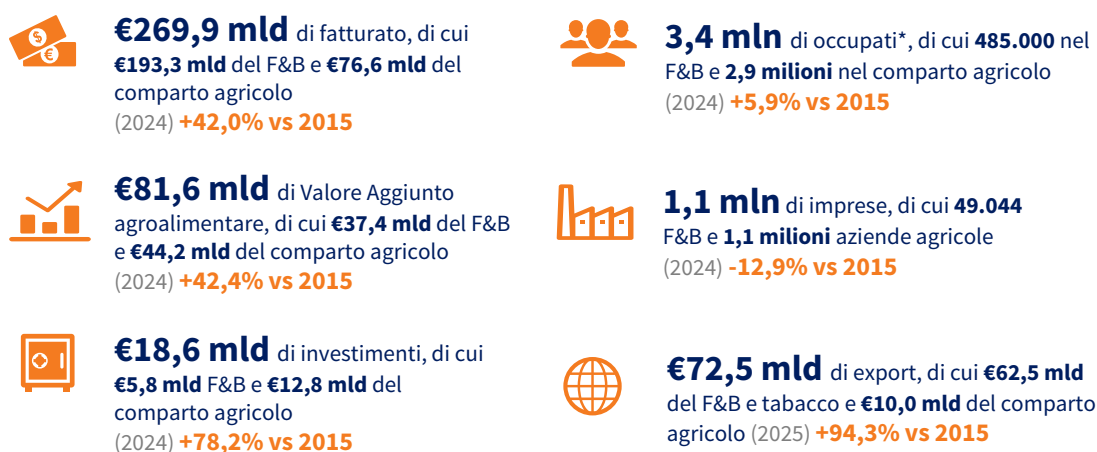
€269,9 mld di fatturato, di cui €193,3 mld del F&B e €76,6 mld del comparto agricolo (2024) +42,0% vs 2015

€81,6 mld di Valore Aggiunto agroalimentare, di cui €37,4 mld del F&B e €44,2 mld del comparto agricolo (2024) +42,4% vs 2015

€18,6 mld di investimenti, di cui €5,8 mld F&B e €12,8 mld del comparto agricolo (2024) +78,2% vs 2015

3,4 mln di occupati*, di cui 485.000 nel F&B e 2,9 milioni nel comparto agricolo (2024) +5,9% vs 2015

1,1 mln di imprese, di cui 49.044 F&B e 1,1 milioni aziende agricole (2024) -12,9% vs 2015

€72,5 mld di export, di cui €62,5 mld del F&B e tabacco e €10,0 mld del comparto agricolo (2025) +94,3% vs 2015